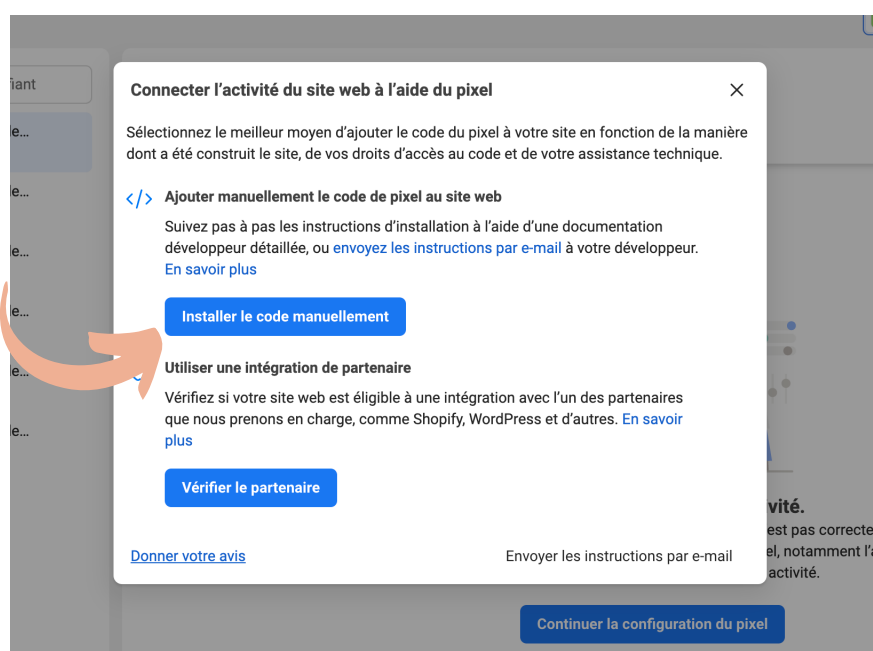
fiant

le...

le...

le...

le...

le...

le...

Connecter l'activité du site web à l'aide du pixel

×

Sélectionnez le meilleur moyen d'ajouter le code du pixel à votre site en fonction de la manière dont a été construit le site, de vos droits d'accès au code et de votre assistance technique.

</> Ajouter manuellement le code de pixel au site web

Suivez pas à pas les instructions d'installation à l'aide d'une documentation développeur détaillée, ou envoyez les instructions par e-mail à votre développeur. En savoir plus

Installer le code manuellement

Utiliser une intégration de partenaire

Vérifiez si votre site web est éligible à une intégration avec l'un des partenaires que nous prenons en charge, comme Shopify, WordPress et d'autres. En savoir plus

Vérifier le partenaire

Donner votre avis

Envoyer les instructions par e-mail

vité.

est pas correcte

el, notamment l'a

activité.

Continuer la configuration du pixel